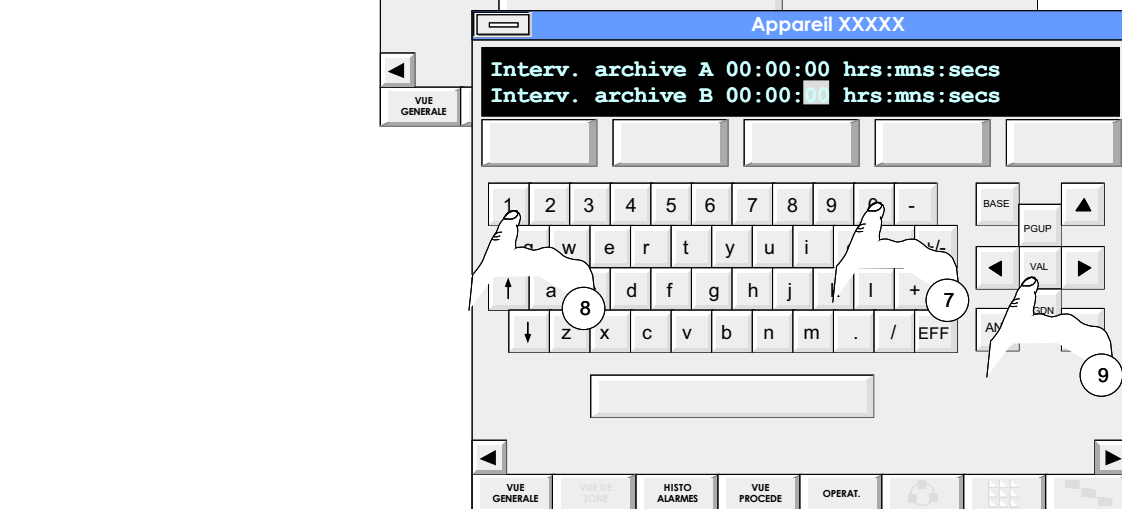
VUE GENERALE

Appareil XXXXX

Interv. archive A 00:00:00 hrs:mns:secs
Interv. archive B 00:00:00 hrs:mns:secs

1 2 3 4 5 6 7 8 9 0 -
w e r t y u i +/-
a d f g h j k l +
z x c v b n m . / EFF

BASE PGUP VAL GDN AN

8 7 9

VUE GENERALE
VUE DE ZONE
HISTO ALARMES
VUE PROCEDE
OPERAT.